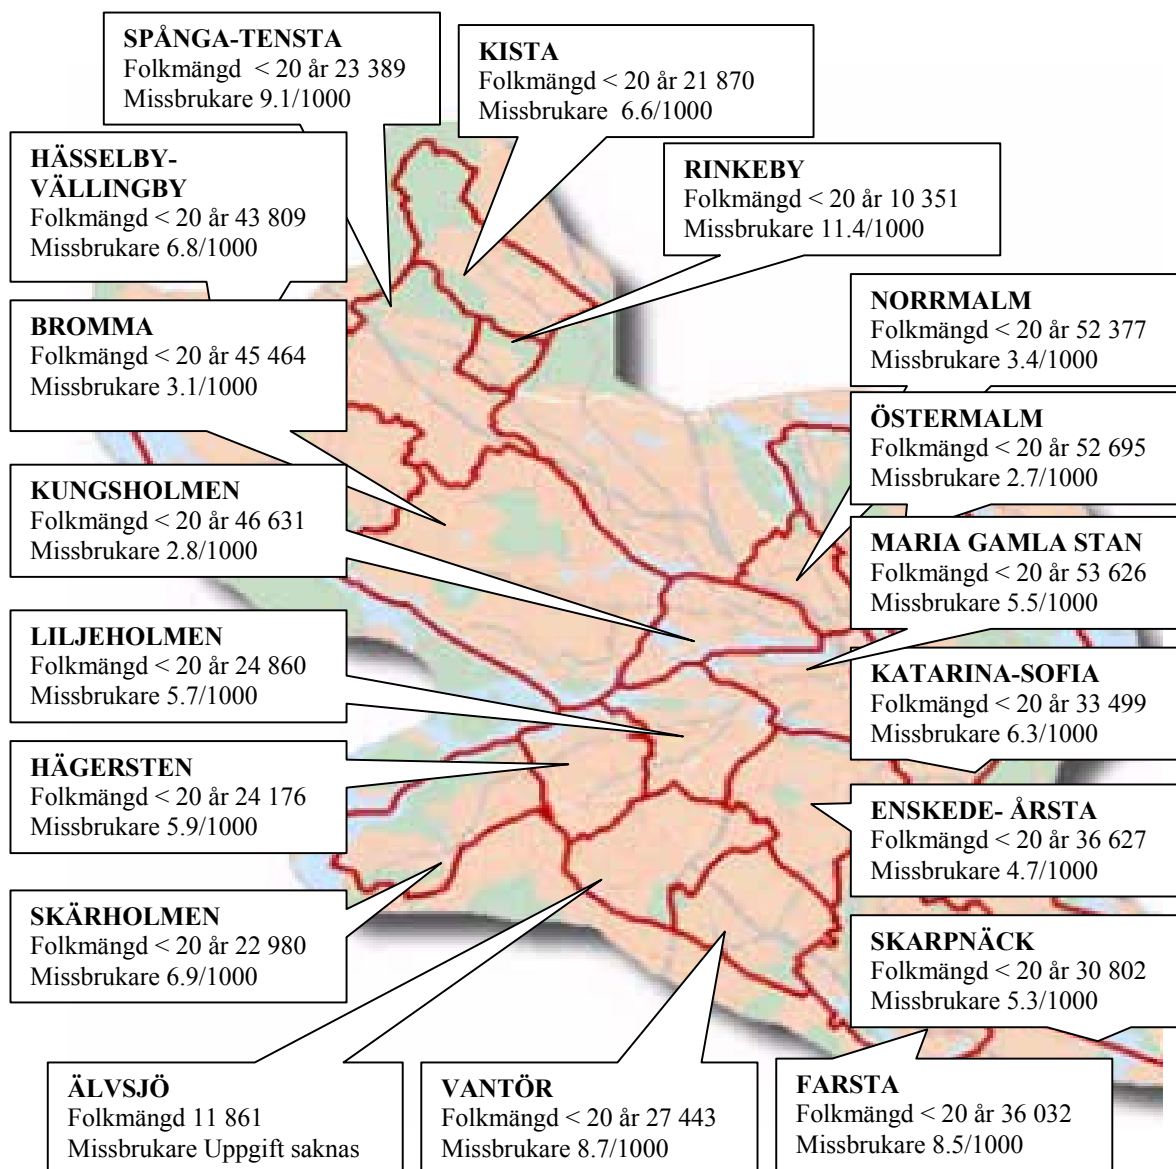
SPÅNGA-TENSTA
Folkmängd < 20 år 23 389
Missbrukare 9.1/1000

KISTA
Folkmängd < 20 år 21 870
Missbrukare 6.6/1000

HÄSSELBY-VÄLLINGBY
Folkmängd < 20 år 43 809
Missbrukare 6.8/1000

RINKEBY
Folkmängd < 20 år 10 351
Missbrukare 11.4/1000

BROMMA
Folkmängd < 20 år 45 464
Missbrukare 3.1/1000

NORRMALM
Folkmängd < 20 år 52 377
Missbrukare 3.4/1000

ÖSTERMALM
Folkmängd < 20 år 52 695
Missbrukare 2.7/1000

KUNGSHOLMEN
Folkmängd < 20 år 46 631
Missbrukare 2.8/1000

MARIA GAMLA STAN
Folkmängd < 20 år 53 626
Missbrukare 5.5/1000

LILJEHOLMEN
Folkmängd < 20 år 24 860
Missbrukare 5.7/1000

KATARINA-SOFIA
Folkmängd < 20 år 33 499
Missbrukare 6.3/1000

HÄGERSTEN
Folkmängd < 20 år 24 176
Missbrukare 5.9/1000

ENSKEDE- ÅRSTA
Folkmängd < 20 år 36 627
Missbrukare 4.7/1000

SKÄRHOLMEN
Folkmängd < 20 år 22 980
Missbrukare 6.9/1000

SKARPNÄCK
Folkmängd < 20 år 30 802
Missbrukare 5.3/1000

ÄLVSJÖ
Folkmängd 11 861
Missbrukare Uppgift saknas

VANTÖR
Folkmängd < 20 år 27 443
Missbrukare 8.7/1000

FARSTA
Folkmängd < 20 år 36 032
Missbrukare 8.5/1000